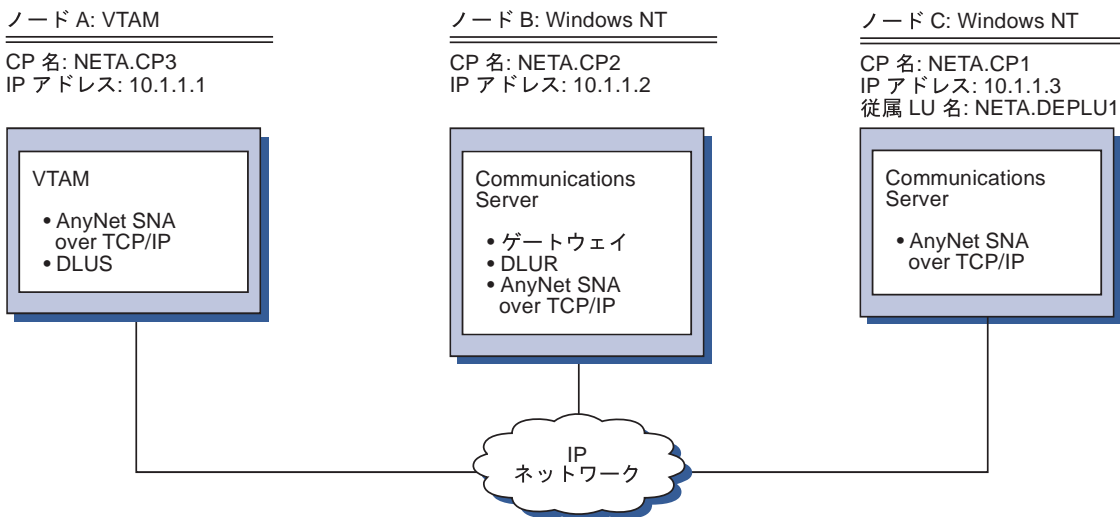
ノード A: VTAM

CP 名: NETA.CP3
IP アドレス: 10.1.1.1

VTAM

• AnyNet SNA over TCP/IP
• DLUS

ノード B: Windows NT

CP 名: NETA.CP2
IP アドレス: 10.1.1.2

Communications Server

• ゲートウェイ
• DLUR
• AnyNet SNA over TCP/IP

ノード C: Windows NT

CP 名: NETA.CP1
IP アドレス: 10.1.1.3
従属 LU 名: NETA.DEPLU1

Communications Server

• AnyNet SNA over TCP/IP

IP
ネットワーク